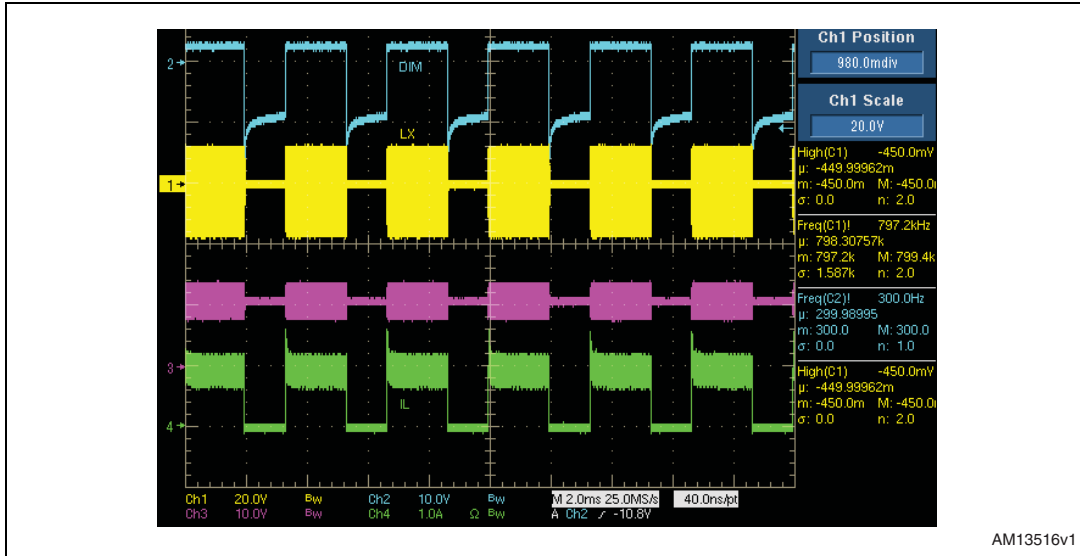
2
1
3
4
DIM
LX
IL

Ch1 Position
980.0mdiv
Ch1 Scale
20.0V

High(C1) -450.0mV
μ: -449.99962m
m: -450.0m M: -450.0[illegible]
σ: 0.0 n: 2.0

Freq(C1)! 797.2kHz
μ: 798.30757k
m: 797.2k M: 799.4k
σ: 1.587k n: 2.0

Freq(C2)! 300.0Hz
μ: 299.98995
m: 300.0 M: 300.0
σ: 0.0 n: 1.0

High(C1) -450.0mV
μ: -449.99962m
m: -450.0m M: -450.0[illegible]
σ: 0.0 n: 2.0

Ch1 20.0V Bw Ch2 10.0V Bw M 2.0ms 25.0MS/s 40.0ns/pt
Ch3 10.0V Bw Ch4 1.0A Ω Bw A Ch2 ∫ -10.8V

AM13516v1